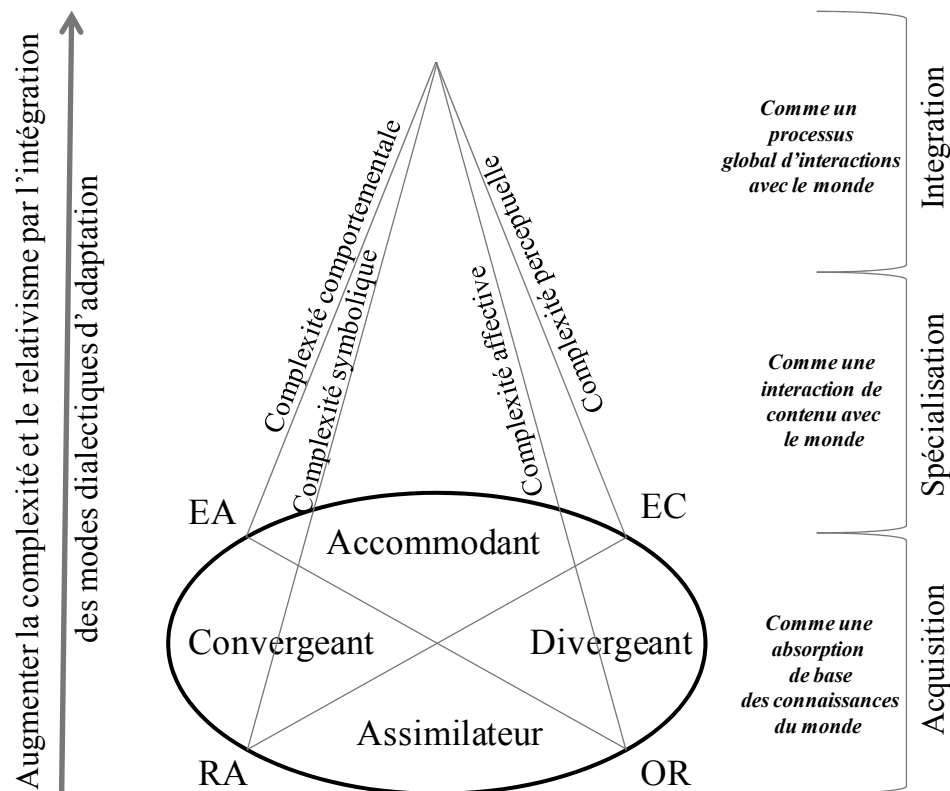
Augmenter la complexité et le relativisme par l'intégration des modes dialectiques d'adaptation

Complexité comportementale

Complexité symbolique

Complexité affective

Complexité perceptuelle

EA

EC

Accommodant

Convergeant

Divergeant

Assimilateur

RA

OR

Comme un processus global d'interactions avec le monde

Integration

Comme une interaction de contenu avec le monde

Spécialisation

Comme une absorption de base des connaissances du monde

Acquisition